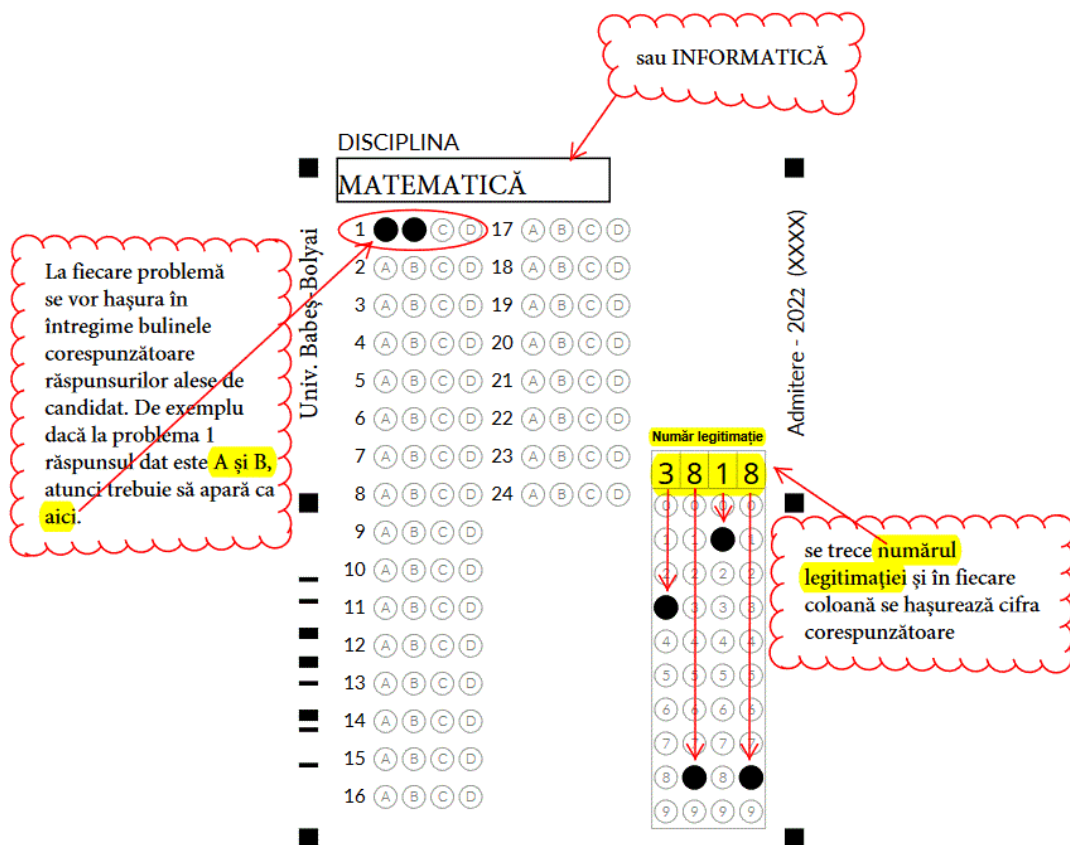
sau INFORMATICĂ

DISCIPLINA

MATEMATICĂ

La fiecare problemă se vor haşura în întregime bulinele corespunzătoare răspunsurilor alese de candidat. De exemplu dacă la problema 1 răspunsul dat este A şi B, atunci trebuie să apară ca aici.

Univ. Babeş-Bolyai

1 C D
2 A B C D
3 A B C D
4 A B C D
5 A B C D
6 A B C D
7 A B C D
8 A B C D
9 A B C D
10 A B C D
11 A B C D
12 A B C D
13 A B C D
14 A B C D
15 A B C D
16 A B C D

17 A B C D
18 A B C D
19 A B C D
20 A B C D
21 A B C D
22 A B C D
23 A B C D
24 A B C D

Admitere - 2022 (XXXX)

Număr legitimație

3 8 1 8

0 0 0 0
1 1 1
2 2 2 2
3 3 3
4 4 4 4
5 5 5 5
6 6 6 6
7 7 7 7
8 8
9 9 9 9

se trece numărul legitimaţiei şi în fiecare coloană se haşurează cifra corespunzătoare